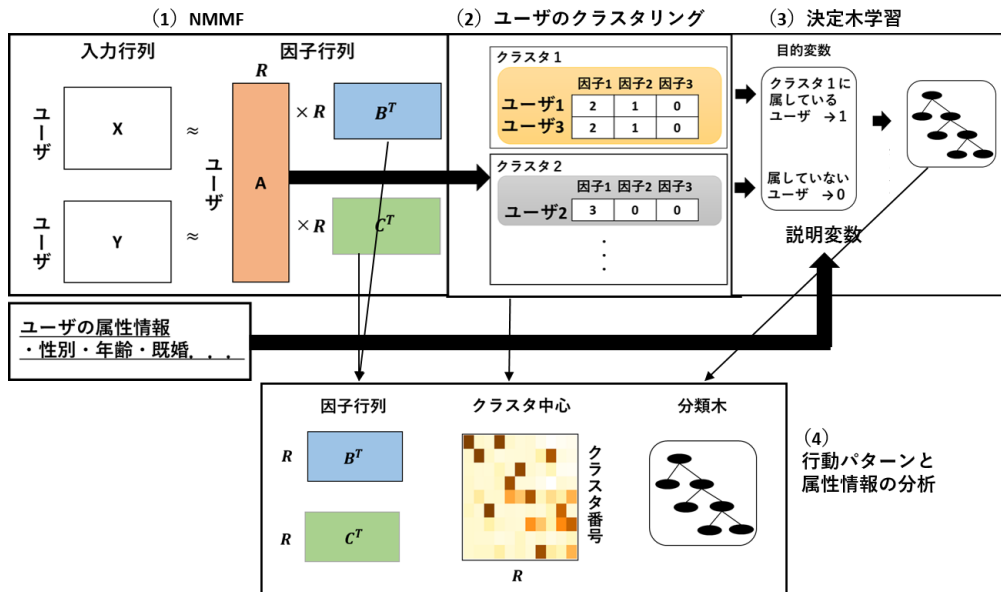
(1) NMMF

入力行列

因子行列

$R$

ユーザ

X

≈

ユーザ

A

$\times R$

$B^T$

ユーザ

Y

≈

$\times R$

$C^T$

(2) ユーザのクラスタリング

クラスタ1

| | 因子1 | 因子2 | 因子3 |
|---|---|---|---|
| ユーザ1 | 2 | 1 | 0 |
| ユーザ3 | 2 | 1 | 0 |

クラスタ2

| | 因子1 | 因子2 | 因子3 |
|---|---|---|---|
| ユーザ2 | 3 | 0 | 0 |

・
・
・

(3) 決定木学習

目的変数

クラスタ1に属しているユーザ →1

属していないユーザ →0

説明変数

ユーザの属性情報
・性別・年齢・既婚. . .

因子行列

$R$ $B^T$

$R$ $C^T$

クラスタ中心

クラスタ番号

$R$

分類木

(4)
行動パターンと属性情報の分析